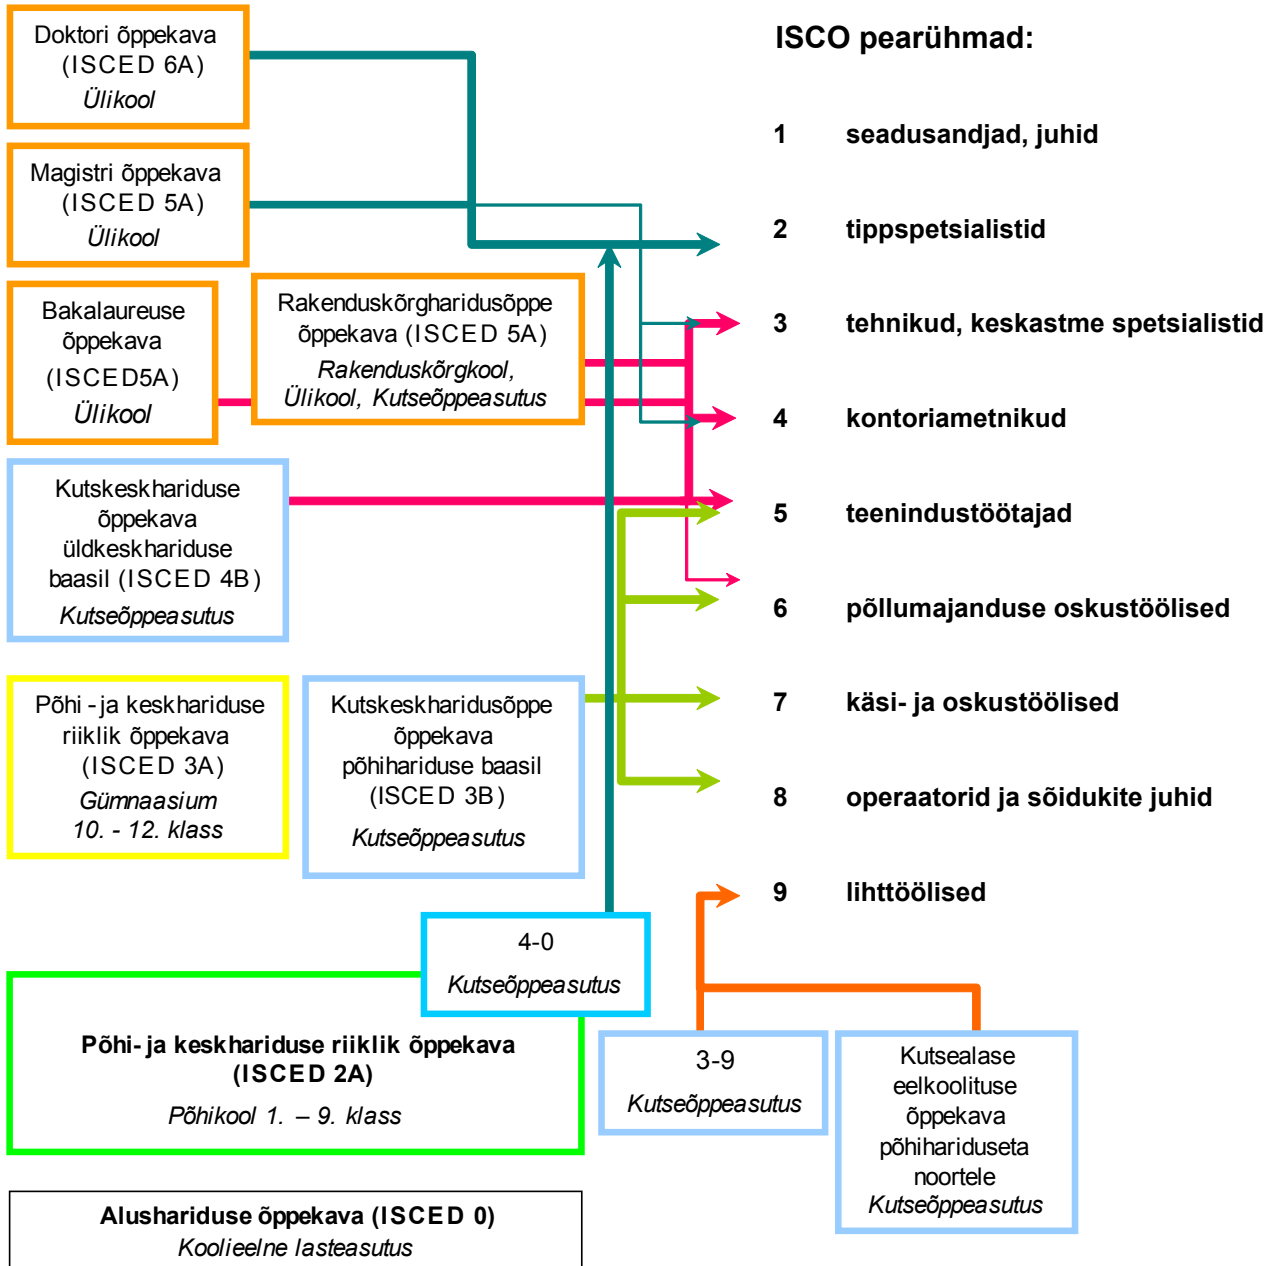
Doktori õppekava (ISCED 6A) *Ülikool*

Magistri õppekava (ISCED 5A) *Ülikool*

Bakalaureuse õppekava (ISCED5A) *Ülikool*

Rakenduskõrgharidusõppe õppekava (ISCED 5A) *Rakenduskõrgkool, Ülikool, Kutseõppeasutus*

Kutseskeskhariduse õppekava üldkeskhariduse baasil (ISCED 4B) *Kutseõppeasutus*

Põhi - ja keskhariduse riiklik õppekava (ISCED 3A) *Gümnaasium 10. - 12. klass*

Kutseskeskharidusõppe õppekava põhihariduse baasil (ISCED 3B) *Kutseõppeasutus*

4-0 *Kutseõppeasutus*

**Põhi- ja keskhariduse riiklik õppekava (ISCED 2A)** *Põhikool 1. – 9. klass*

3-9 *Kutseõppeasutus*

Kutsealase eelkoolituse õppekava põhihariduseta noortele *Kutseõppeasutus*

**Alushariduse õppekava (ISCED 0)** *Koolieelne lasteasutus*

**ISCO pearühmad:**

1 **seadusandjad, juhid**

2 **tippspetsialistid**

3 **tehnikud, keskastme spetsialistid**

4 **kontoriametnikud**

5 **teenindustöötajad**

6 **põllumajanduse oskustöölised**

7 **käsi- ja oskustöölised**

8 **operaatorid ja sõidukite juhid**

9 **lihttöölised**